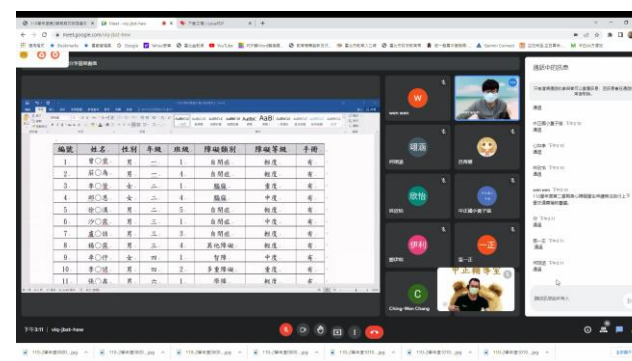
| 編號 | 姓名 | 性別 | 年級 | 班級 | 障礙類別 | 障礙等級 | 手冊 |
|---|---|---|---|---|---|---|---|
| 1 | 曾○萱 | 女 | 一 | 1 | 自閉症 | 輕度 | 有 |
| 2 | 薛○為 | 男 | 一 | 4 | 自閉症 | 輕度 | 有 |
| 3 | 李○豪 | 男 | 二 | 1 | 腦麻 | 重度 | 有 |
| 4 | 邱○恩 | 女 | 二 | 1 | 腦麻 | 中度 | 有 |
| 5 | 徐○瑀 | 男 | 三 | 5 | 自閉症 | 輕度 | 有 |
| 6 | 汐○霖 | 男 | 三 | 5 | 自閉症 | 輕度 | 有 |
| 7 | 盧○羽 | 男 | 三 | 4 | 自閉症 | 輕度 | 有 |
| 8 | 楊○霖 | 男 | 三 | 4 | 其他障礙 | 輕度 | 有 |
| 9 | 李○伃 | 女 | 四 | 1 | 智障 | 中度 | 有 |
| 10 | 李○宇 | 男 | 四 | 2 | 多重障礙 | 重度 | 有 |
| 11 | 張○嘉 | 男 | 六 | 1 | 情障 | 輕度 | 有 |

W
wen wen
瑄菡
欣怡
伊利
一正
C
Ching-Wen Chang
中正輔導室
通話中的訊息
下午3:11 ski-jbxt-hew